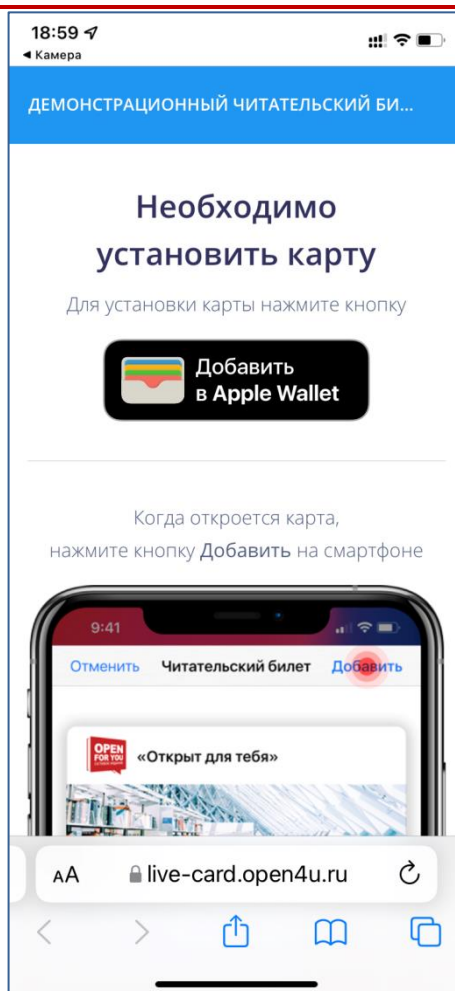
18:59
◂ Камера

ДЕМОНСТРАЦИОННЫЙ ЧИТАТЕЛЬСКИЙ БИ...

Необходимо установить карту

Для установки карты нажмите кнопку

Добавить в Apple Wallet

Когда откроется карта, нажмите кнопку Добавить на смартфоне

9:41

Отменить Читательский билет Добавить

OPEN FOR YOU «Открыт для тебя»

AA live-card.open4u.ru